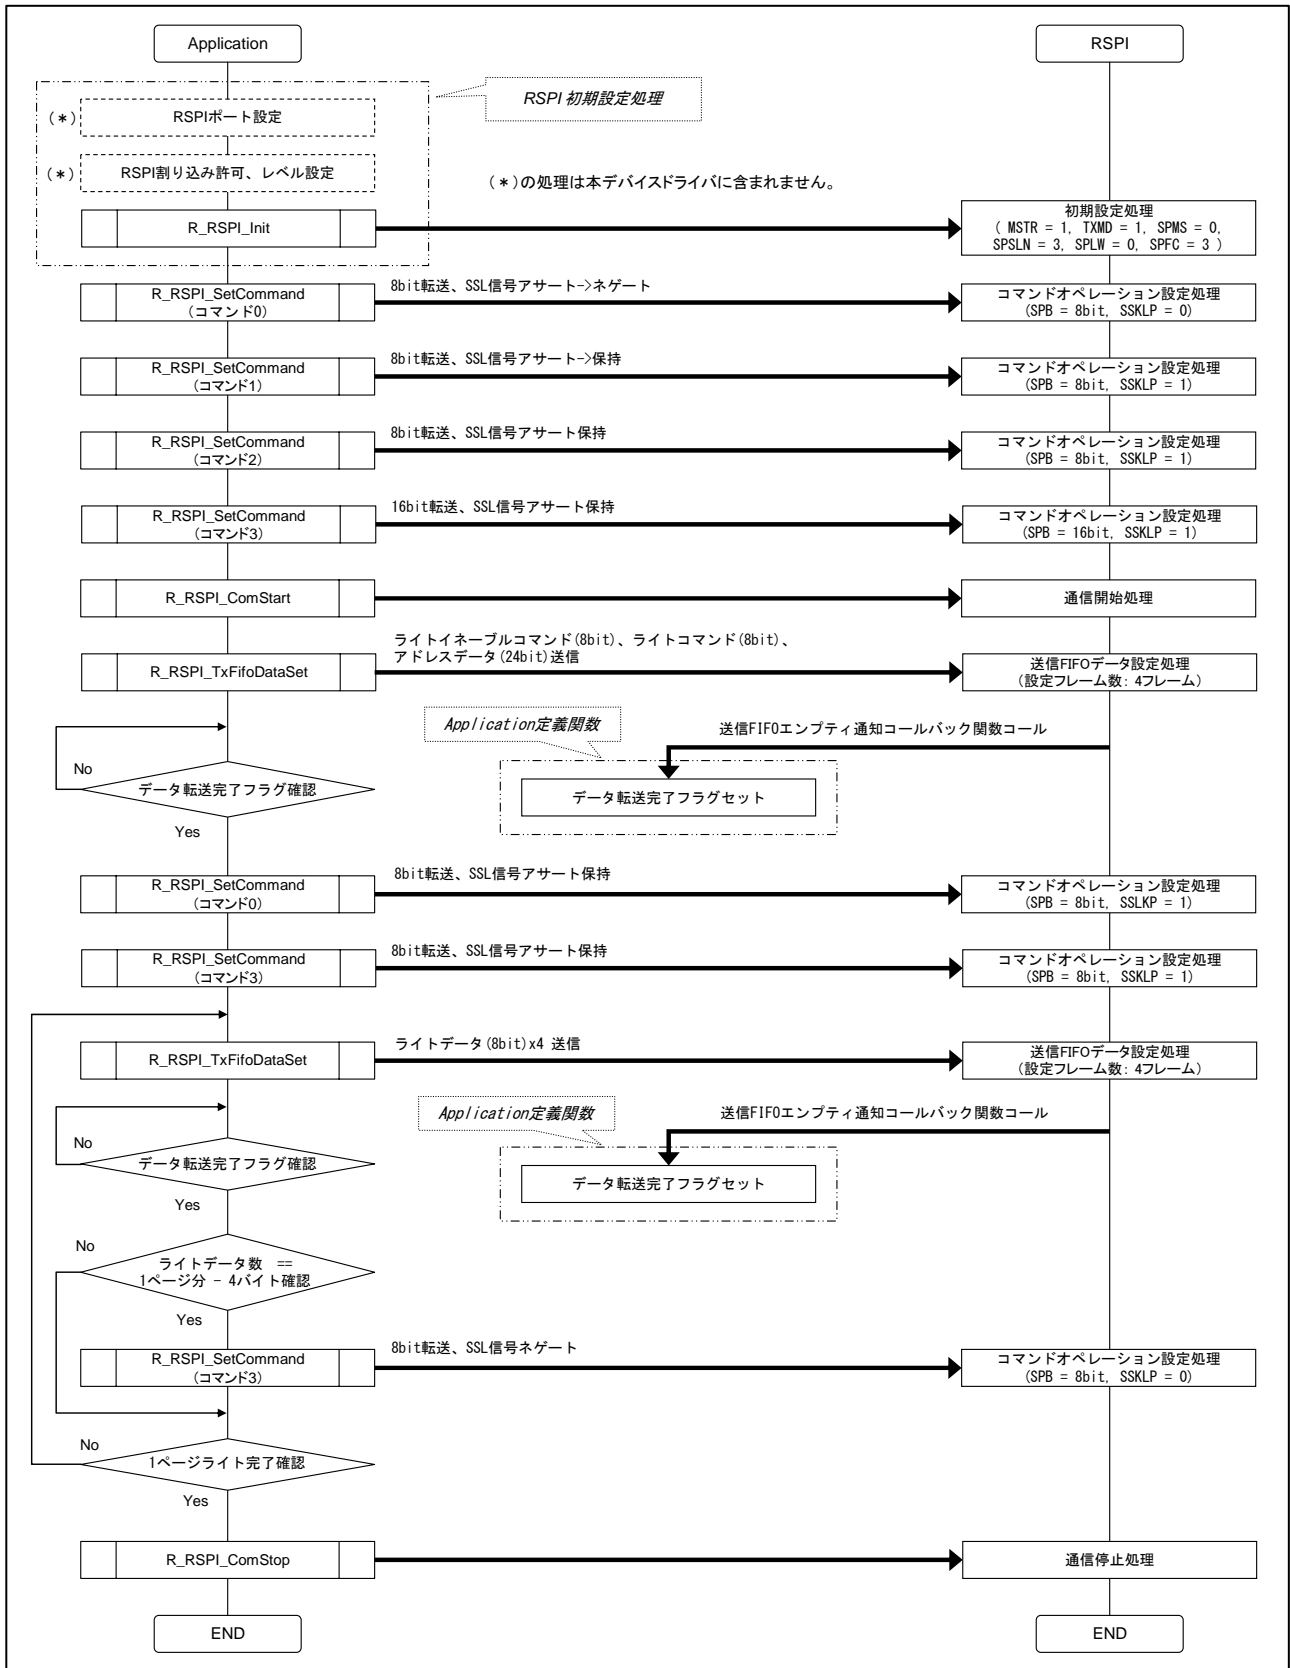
Application

RSPI

RSPI 初期設定処理

(＊) RSPIポート設定

(＊) RSPI割り込み許可、レベル設定

(＊)の処理は本デバイスドライバに含まれません。

R_RSPI_Init

初期設定処理
( MSTR = 1, TXMD = 1, SPMS = 0, SPSLN = 3, SPLW = 0, SPFC = 3 )

R_RSPI_SetCommand (コマンド0)

8bit転送、SSL信号アサート->ネゲート

コマンドオペレーション設定処理 (SPB = 8bit, SSKLP = 0)

R_RSPI_SetCommand (コマンド1)

8bit転送、SSL信号アサート->保持

コマンドオペレーション設定処理 (SPB = 8bit, SSKLP = 1)

R_RSPI_SetCommand (コマンド2)

8bit転送、SSL信号アサート保持

コマンドオペレーション設定処理 (SPB = 8bit, SSKLP = 1)

R_RSPI_SetCommand (コマンド3)

16bit転送、SSL信号アサート保持

コマンドオペレーション設定処理 (SPB = 16bit, SSKLP = 1)

R_RSPI_ComStart

通信開始処理

ライトイネーブルコマンド(8bit)、ライトコマンド(8bit)、アドレスデータ(24bit)送信

R_RSPI_TxFifoDataSet

送信FIFOデータ設定処理 (設定フレーム数：4フレーム)

Application定義関数

送信FIFOエンプティ通知コールバック関数コール

No

データ転送完了フラグ確認

データ転送完了フラグセット

Yes

R_RSPI_SetCommand (コマンド0)

8bit転送、SSL信号アサート保持

コマンドオペレーション設定処理 (SPB = 8bit, SSLKP = 1)

R_RSPI_SetCommand (コマンド3)

8bit転送、SSL信号アサート保持

コマンドオペレーション設定処理 (SPB = 8bit, SSKLP = 1)

R_RSPI_TxFifoDataSet

ライトデータ(8bit)x4 送信

送信FIFOデータ設定処理 (設定フレーム数：4フレーム)

Application定義関数

送信FIFOエンプティ通知コールバック関数コール

No

データ転送完了フラグ確認

データ転送完了フラグセット

Yes

No

ライトデータ数 == 1ページ分 - 4バイト確認

Yes

R_RSPI_SetCommand (コマンド3)

8bit転送、SSL信号ネゲート

コマンドオペレーション設定処理 (SPB = 8bit, SSKLP = 0)

No

1ページライト完了確認

Yes

R_RSPI_ComStop

通信停止処理

END

END